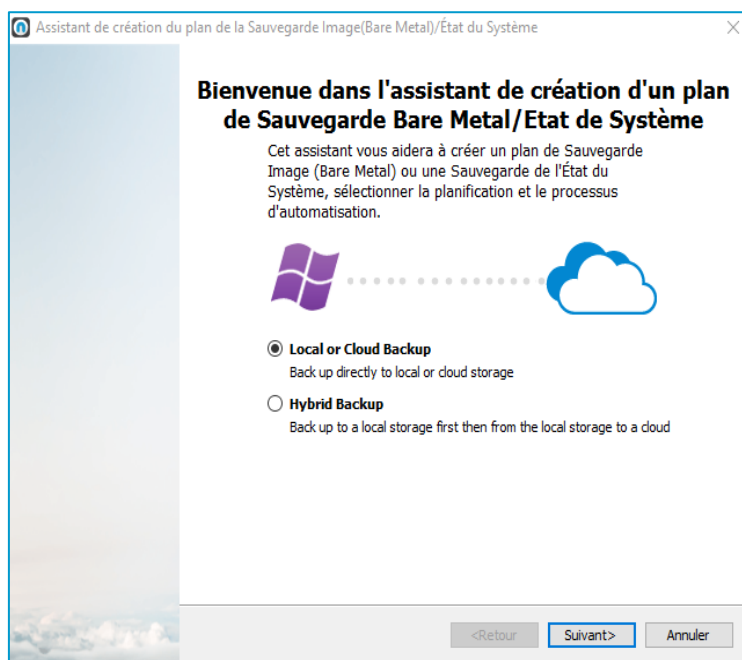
Assistant de création du plan de la Sauvegarde Image(Bare Metal)/État du Système

Bienvenue dans l'assistant de création d'un plan de Sauvegarde Bare Metal/Etat de Système

Cet assistant vous aidera à créer un plan de Sauvegarde Image (Bare Metal) ou une Sauvegarde de l'État du Système, sélectionner la planification et le processus d'automatisation.

Local or Cloud Backup
Back up directly to local or cloud storage

Hybrid Backup
Back up to a local storage first then from the local storage to a cloud

<Retour
Suivant>
Annuler